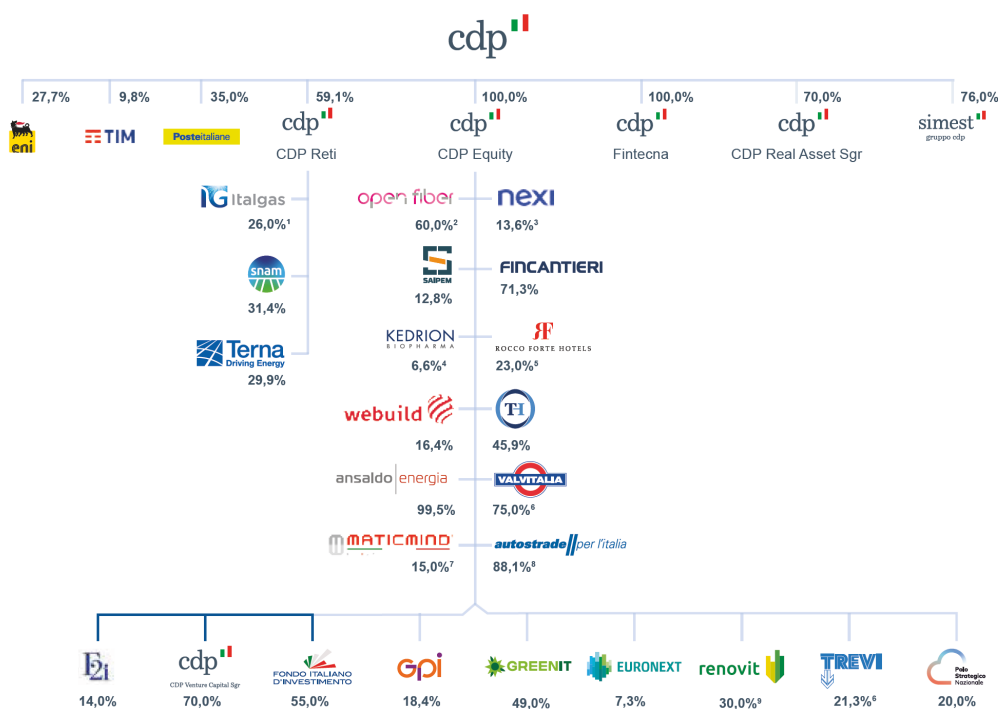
cdp

27,7%
eni

9,8%
TIM

35,0%
Posteitaliane

59,1%
cdp
CDP Reti

100,0%
cdp
CDP Equity

100,0%
cdp
Fintecna

70,0%
cdp
CDP Real Asset Sgr

76,0%
simest
gruppo cdp

italgas
26,0%¹

snam
31,4%

Terna
Driving Energy
29,9%

open fiber
60,0%²

nexi
13,6%³

SAIPEM
12,8%

FINCANTIERI
71,3%

KEDRION
BIOPHARMA
6,6%⁴

RF
ROCCO FORTE HOTELS
23,0%⁵

webuild
16,4%

TH
45,9%

ansaldo energia
99,5%

VALVITALIA
75,0%⁶

MATICMIND
15,0%⁷

autostrade per l'italia
88,1%⁸

EI
14,0%

cdp
CDP Venture Capital Sgr
70,0%

FONDO ITALIANO D'INVESTIMENTO
55,0%

GPI
18,4%

GREENIT
49,0%

EURONEXT
7,3%

renovit
30,0%⁹

TREVI
21,3%⁶

Polo Strategico Nazionale
20,0%